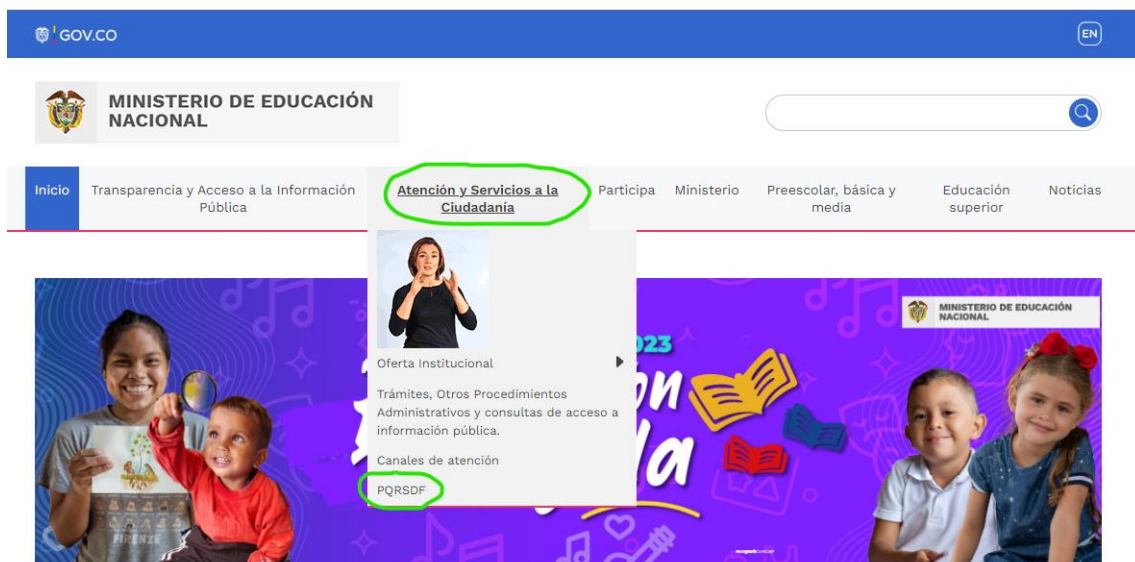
GOV.CO

EN

MINISTERIO DE EDUCACIÓN NACIONAL

Inicio

Transparencia y Acceso a la Información Pública

Atención y Servicios a la Ciudadanía

Participa

Ministerio

Preescolar, básica y media

Educación superior

Noticias

Oferta Institucional

Trámites, Otros Procedimientos Administrativos y consultas de acceso a información pública.

Canales de atención

PQRSDF

MINISTERIO DE EDUCACIÓN NACIONAL

2023

FIRENZE